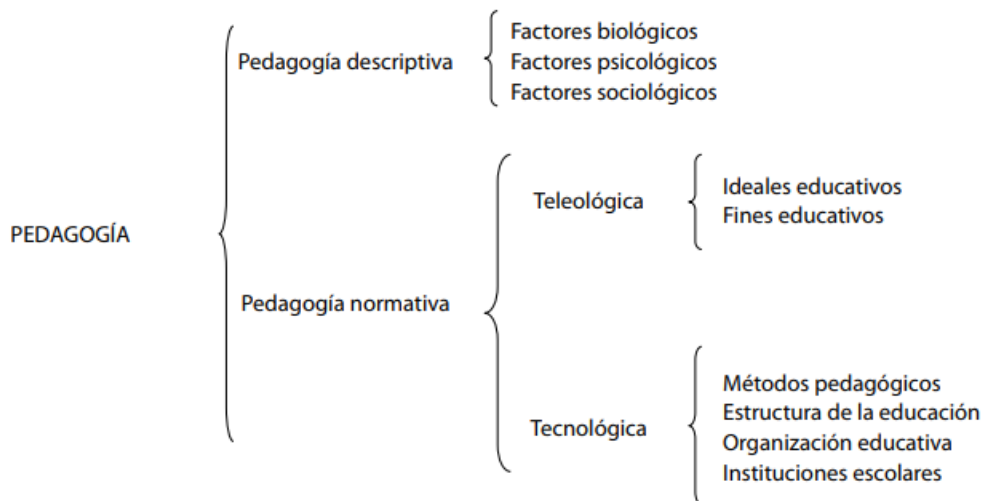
PEDAGOGÍA

Pedagogía descriptiva

Factores biológicos
Factores psicológicos
Factores sociológicos

Pedagogía normativa

Teleológica

Ideales educativos
Fines educativos

Tecnológica

Métodos pedagógicos
Estructura de la educación
Organización educativa
Instituciones escolares